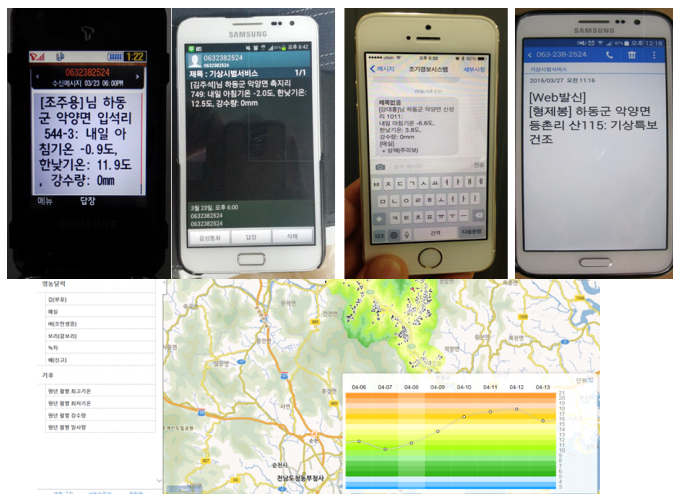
1:22
0632382524
수신메시지 03/23 06:00PM
[조주용]님 하동군 악양면 입석리 544-3: 내일 아침기온: -0.9도, 한낮기온: 11.9도, 강수량: 0mm
메뉴
답장

SAMSUNG
0632382524
제목 : 기상시범서비스 1/1
[김주석]님 하동군 악양면 축지리 749: 내일 아침기온 -2.0도, 한낮기온: 12.5도, 강수량: 0mm
3월 22일, 오후 6:00
음성통화
답장
삭제

메시지
조기경보시스템
세부사항
제목없음
[김대훈]님 하동군 악양면 신성리 1011: 내일 아침기온 -6.8도, 한낮기온: 3.8도, 강수량: 0mm
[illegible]
간격

SAMSUNG
063-238-2524
2015/03/27 오전 11:16
[Web발신]
[형제봉] 하동군 악양면 등촌리 산115: 기상특보 건조

영농달력
기후
평년 월별 최고기온
평년 월별 최저기온
평년 월별 강수량
평년 월별 일사량
04-06
04-07
04-08
04-09
04-10
04-11
04-12
04-13
순천시
전남도청동부청사